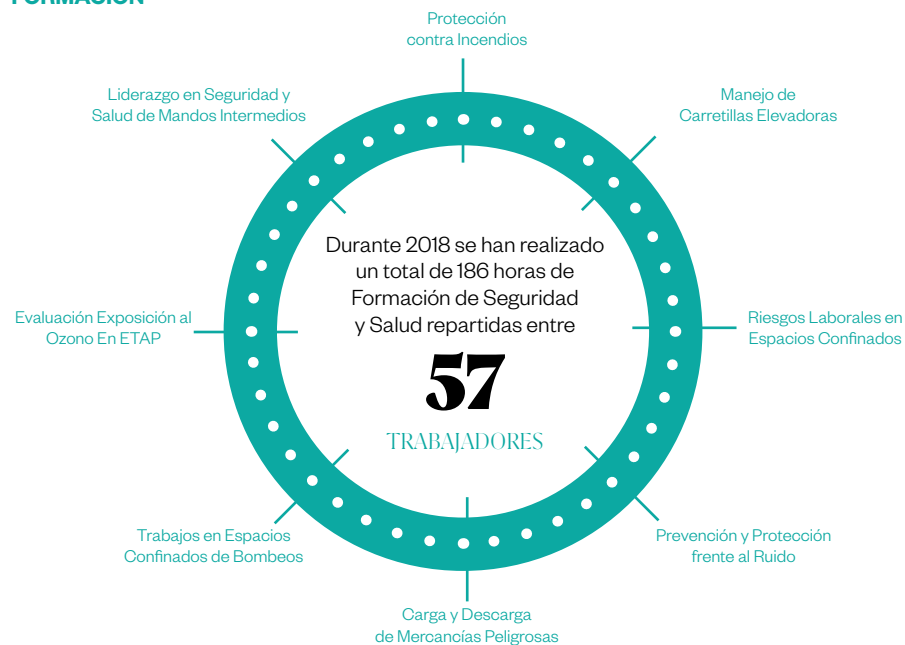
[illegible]

Protección contra Incendios

Liderazgo en Seguridad y Salud de Mandos Intermedios

Manejo de Carretillas Elevadoras

Durante 2018 se han realizado un total de 186 horas de Formación de Seguridad y Salud repartidas entre

57

TRABAJADORES

Evaluación Exposición al Ozono En ETAP

Riesgos Laborales en Espacios Confinados

Trabajos en Espacios Confinados de Bombeos

Prevención y Protección frente al Ruido

Carga y Descarga de Mercancías Peligrosas